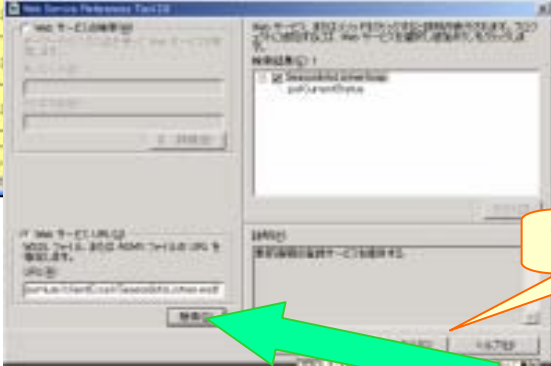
Web Service References Tool 2.0

Web サービスの検索(S)

Web サービス、またはメソッドをクリックすると詳細が表示されます。プロジェクトに追加するには、Web サービスを選択し追加をクリックします。

検索結果(R):

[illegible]
getCurrentStatus

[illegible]

詳細(D)

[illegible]

Web サービス URL(U)

WSDL ファイル、または ASMX ファイルの URL を指定します。

URL(R):

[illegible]

検索(E)

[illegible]

ヘルプ(H)